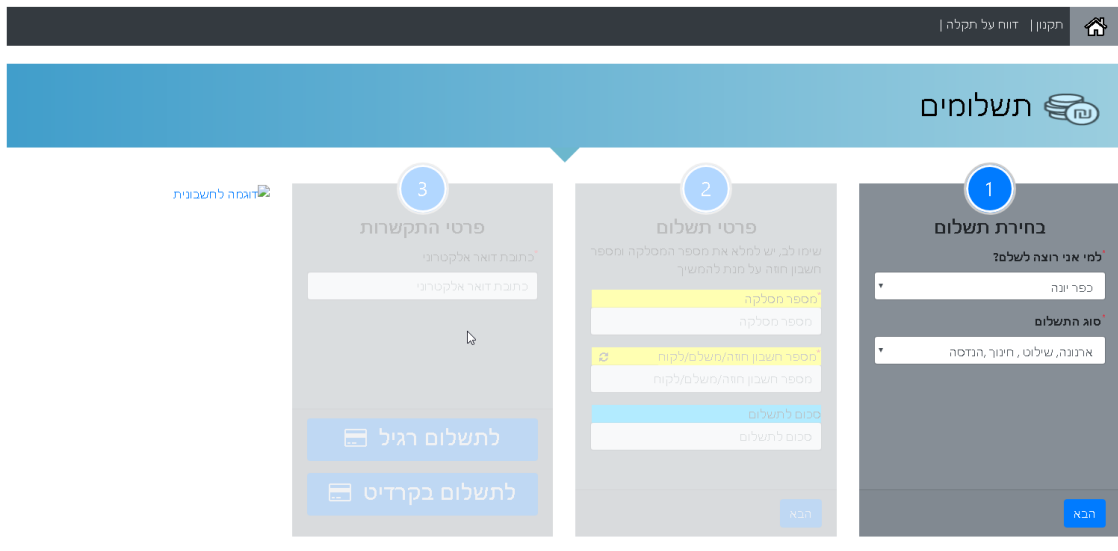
תקנון | דווח על תקלה |

תשלומים

1
בחירת תשלום
*למי אני רוצה לשלם?
כפר יונה
*סוג התשלום
ארנונה, שילוט , חינוך ,הנדסה
הבא

2
פרטי תשלום
שימו לב, יש למלא את מספר המסלקה ומספר חשבון חוזה על מנת להמשיך
*מספר מסלקה
מספר מסלקה
*מספר חשבון חוזה/משלם/לקוח
מספר חשבון חוזה/משלם/לקוח
סכום לתשלום
סכום לתשלום
הבא

3
פרטי התקשרות
*כתובת דואר אלקטרוני
כתובת דואר אלקטרוני
לתשלום רגיל
לתשלום בקרדיט

דוגמה לחשבונית